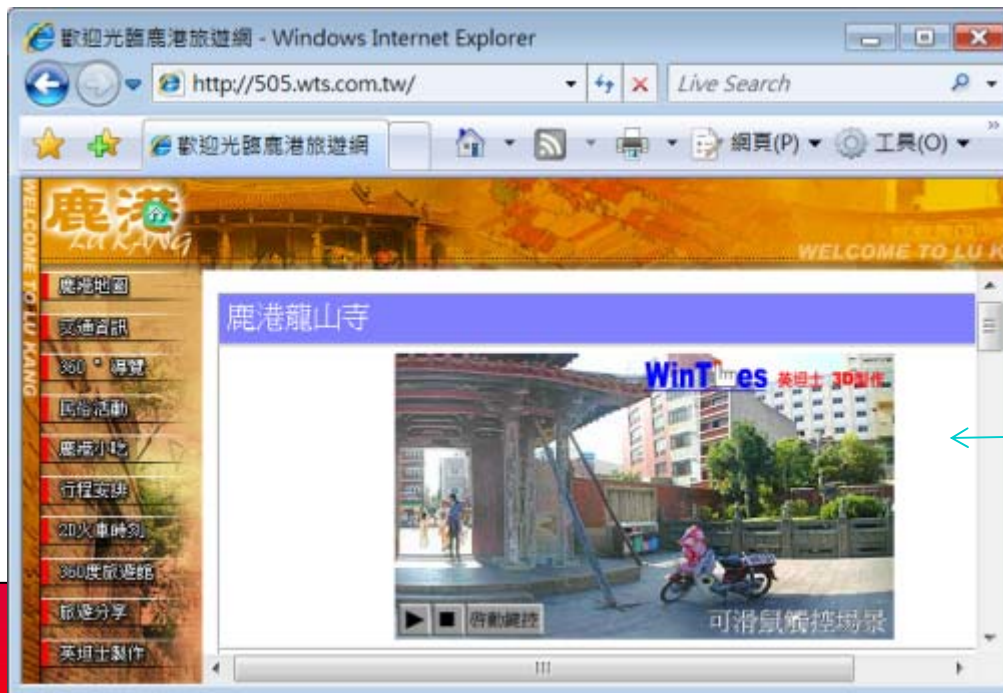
歡迎光臨鹿港旅遊網 - Windows Internet Explorer

http://505.wts.com.tw/

Live Search

歡迎光臨鹿港旅遊網

網頁(P) ▾ 工具(O) ▾

鹿港
LU KANG

WELCOME TO LU KANG

WELCOME TO LU K

鹿港地圖
交通資訊
360°導覽
民俗活動
鹿港小吃
行程安排
20火車時刻
360度旅遊館
旅遊分享
英坦士製作

鹿港龍山寺

WinTimes 英坦士 3D製作

啟動鍵控

可滑鼠觸控場景

III